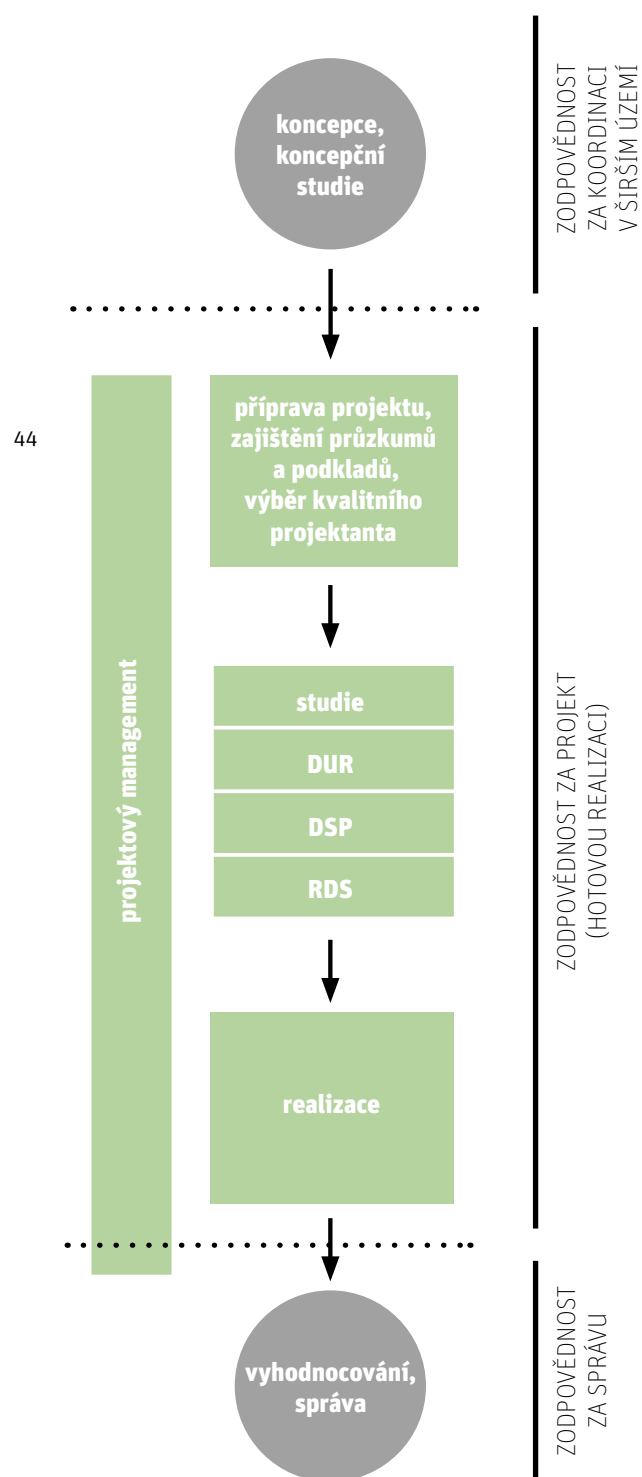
koncepce, koncepční studie

ZODPOVĚDNOST ZA KOORDINACI V ŠIRŠÍM ÚZEMÍ

44

projektový management

příprava projektu, zajištění průzkumů a podkladů, výběr kvalitního projektanta

studie

DUR

DSP

RDS

realizace

ZODPOVĚDNOST ZA PROJEKT (HOTOVOU REALIZACI)

vyhodnocování, správa

ZODPOVĚDNOST ZA SPRÁVU